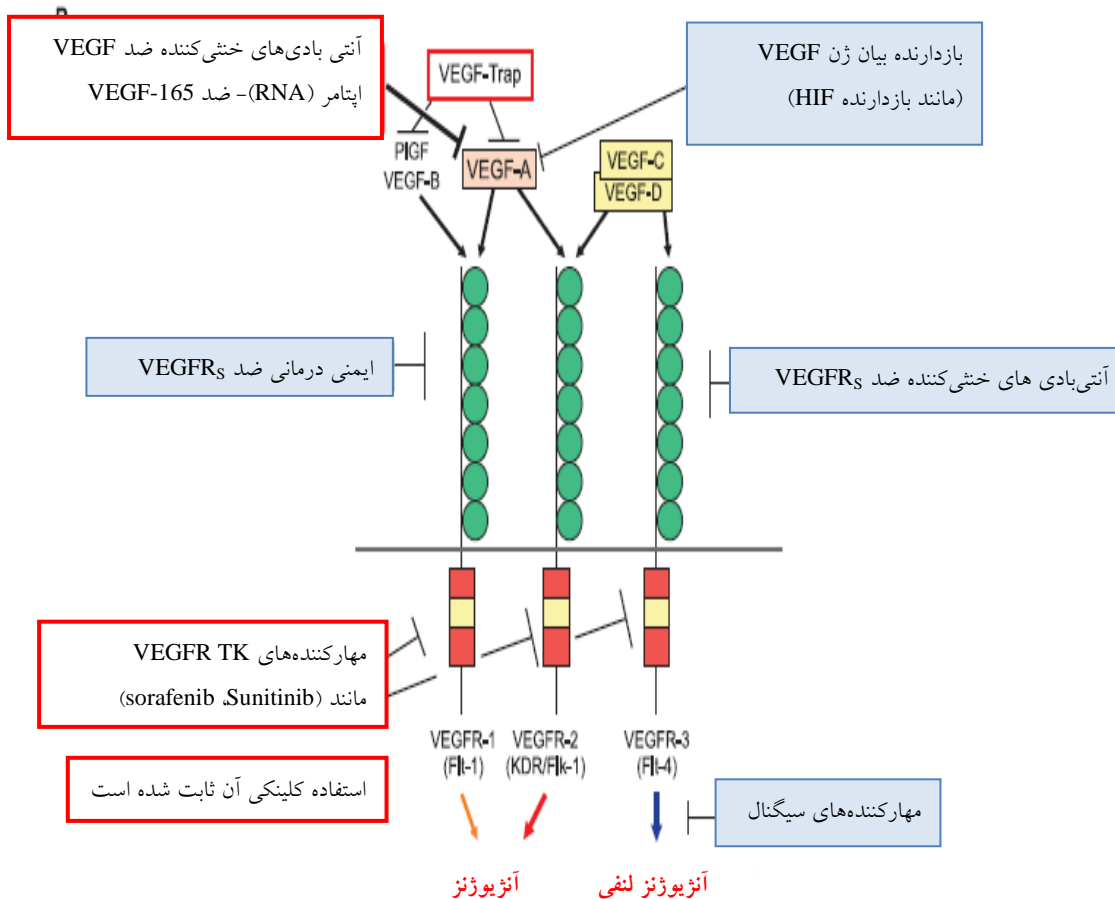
آنتی بادی‌های خنثی‌کننده ضد VEGF
اپتامر (RNA)- ضد VEGF-165

VEGF-Trap

بازدارنده بیان ژن VEGF
(مانند بازدارنده HIF)

PlGF
VEGF-B

VEGF-A

VEGF-C
VEGF-D

ایمنی درمانی ضد $VEGFR_S$

آنتی‌بادی های خنثی‌کننده ضد $VEGFR_S$

مهارکننده‌های VEGFR TK
مانند (Sunitinib، sorafenib)

VEGFR-1
(Flt-1)

VEGFR-2
(KDR/Flk-1)

VEGFR-3
(Flt-4)

استفاده کلینکی آن ثابت شده است

مهارکننده‌های سیگنال

آنژیوژنز

آنژیوژنز لنفی